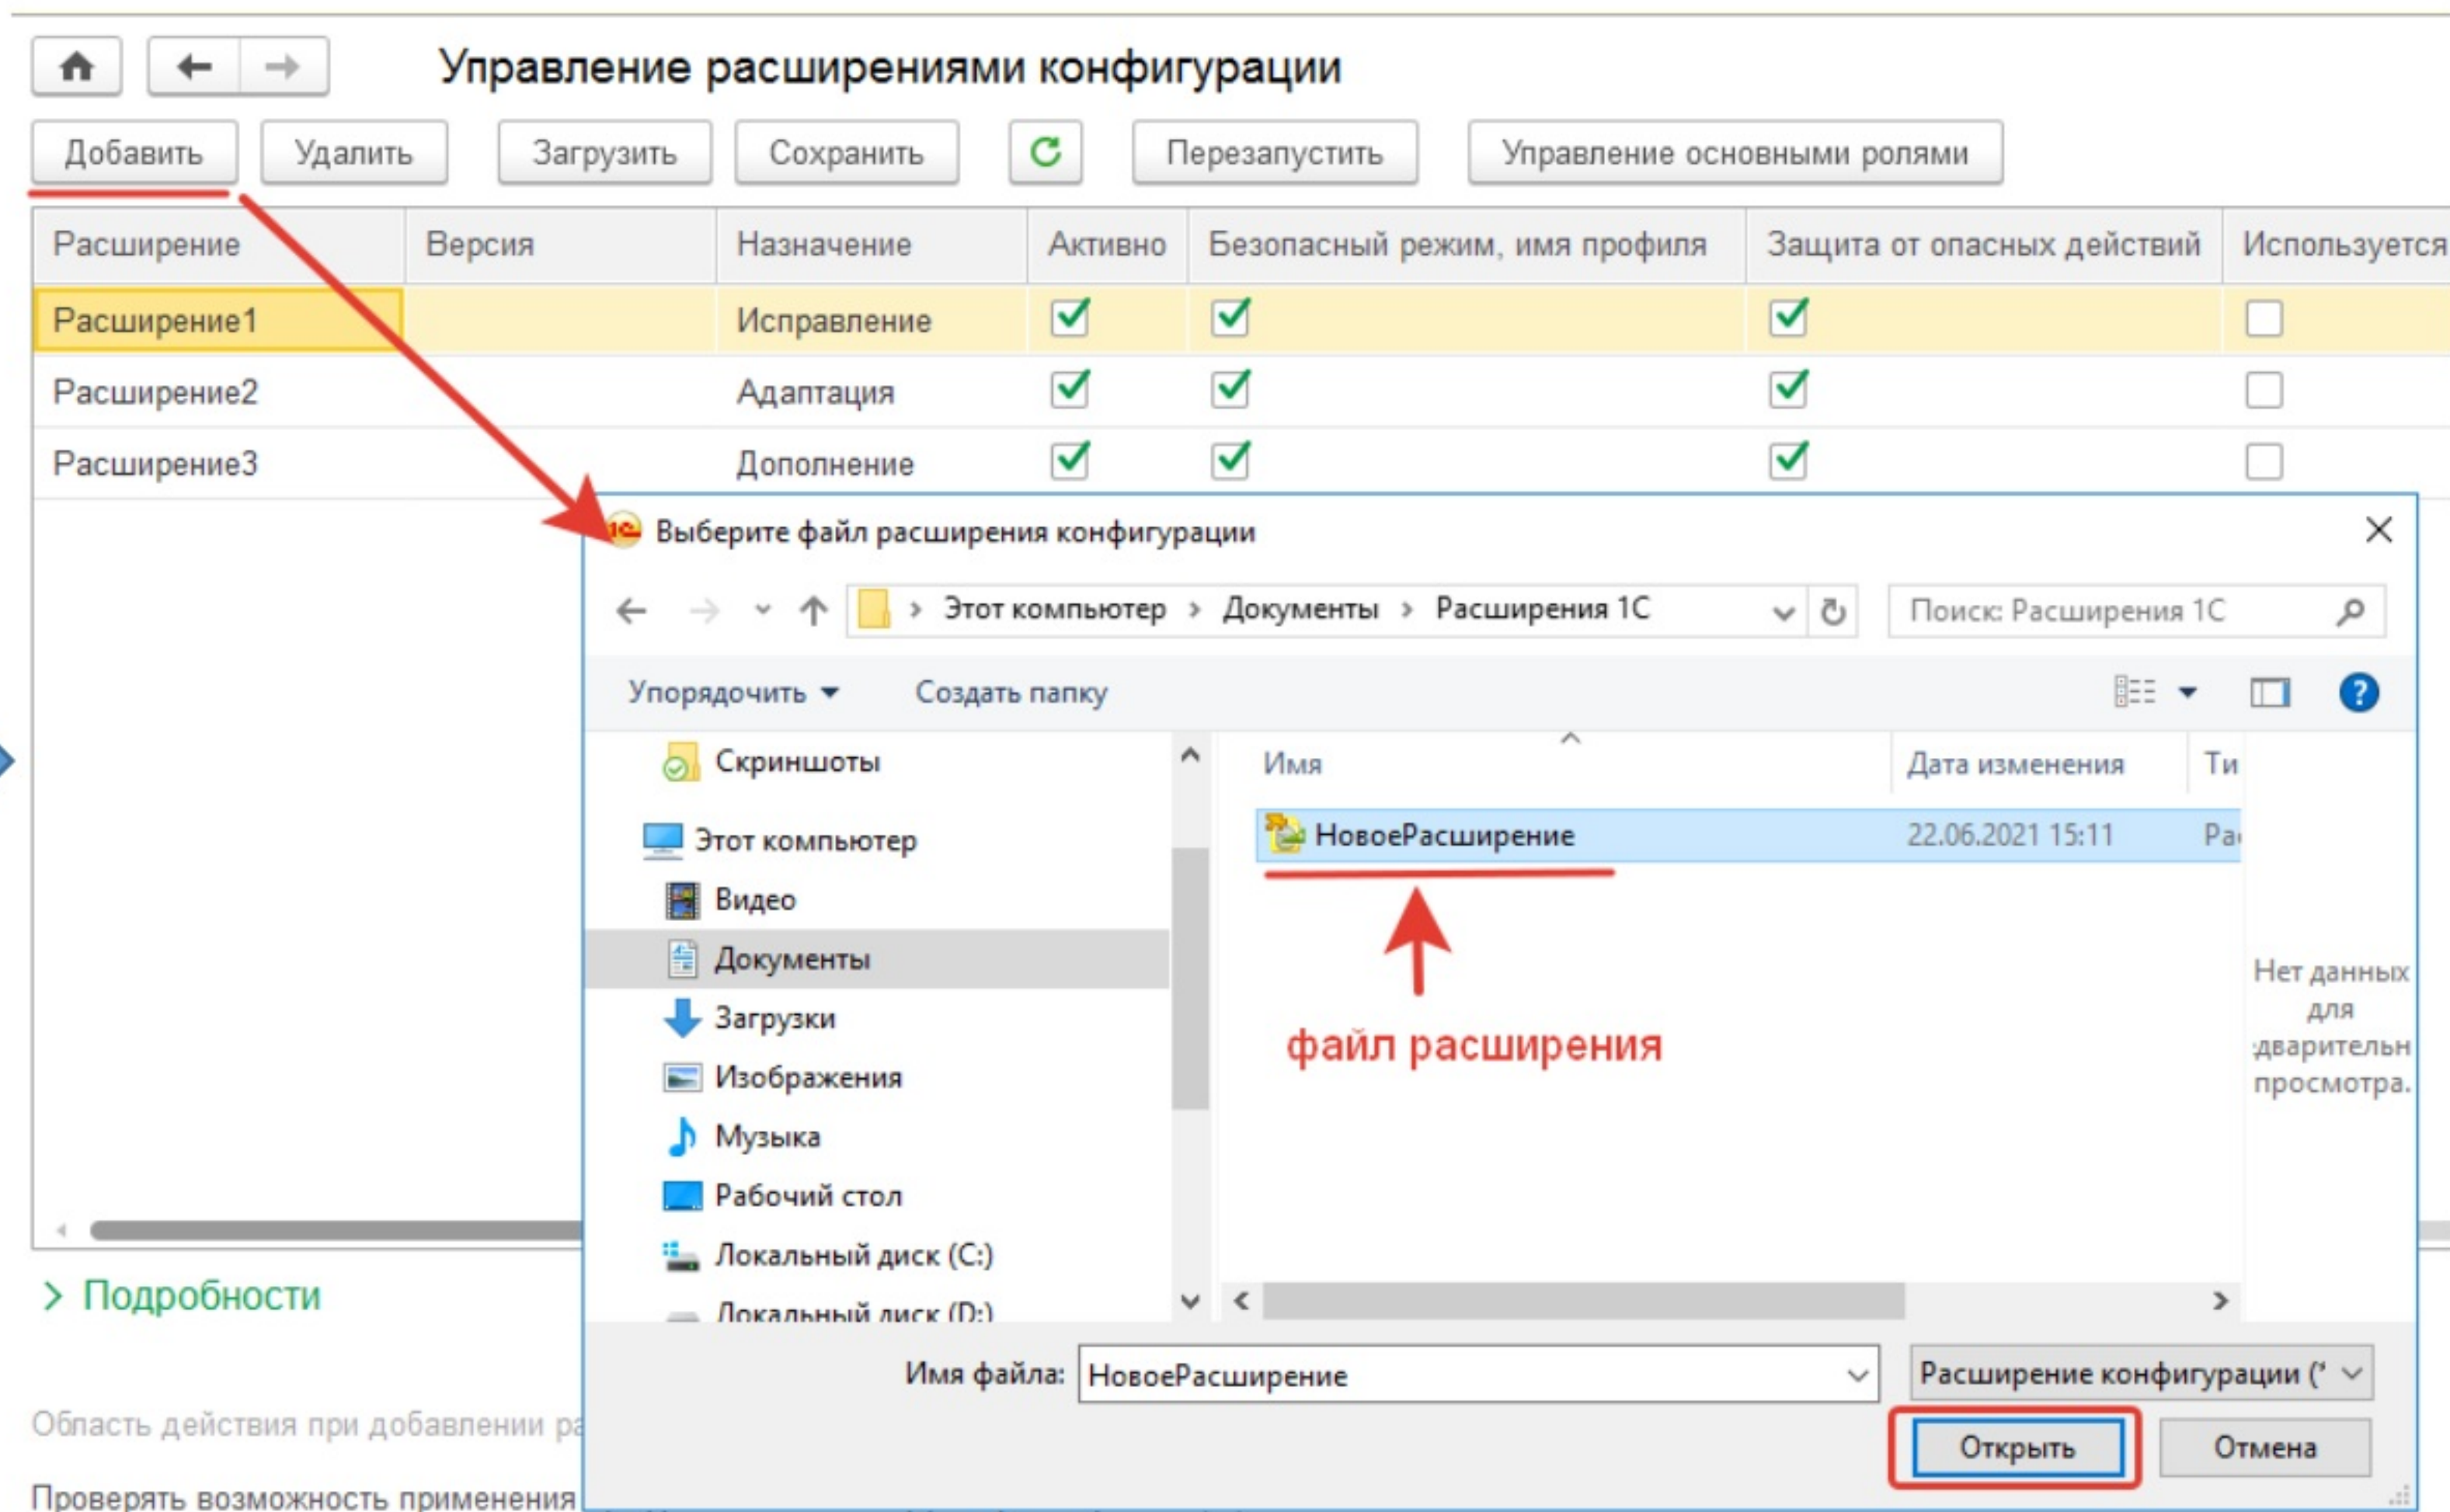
Управление расширениями конфигурации

Добавить | Удалить | Загрузить | Сохранить | Перезапустить | Управление основными ролями

| Расширение | Версия | Назначение | Активно | Безопасный режим, имя профиля | Защита от опасных действий | Используется |
|---|---|---|---|---|---|---|
| Расширение1 | | Исправление | ✓ | ✓ | ✓ | ☐ |
| Расширение2 | | Адаптация | ✓ | ✓ | ✓ | ☐ |
| Расширение3 | | Дополнение | ✓ | ✓ | ✓ | ☐ |

> Подробности

Область действия при добавлении ра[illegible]

Проверять возможность применения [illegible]

Выберите файл расширения конфигурации

Этот компьютер > Документы > Расширения 1С

Поиск: Расширения 1С

Упорядочить ▾ Создать папку

Скриншоты
Этот компьютер
Видео
Документы
Загрузки
Изображения
Музыка
Рабочий стол
Локальный диск (C:)
Локальный диск (D:)

| Имя | Дата изменения | Ти |
|---|---|---|
| НовоеРасширение | 22.06.2021 15:11 | Ра |

файл расширения

Нет данных для дварительн просмотра.

Имя файла: НовоеРасширение

Расширение конфигурации (*

Открыть Отмена